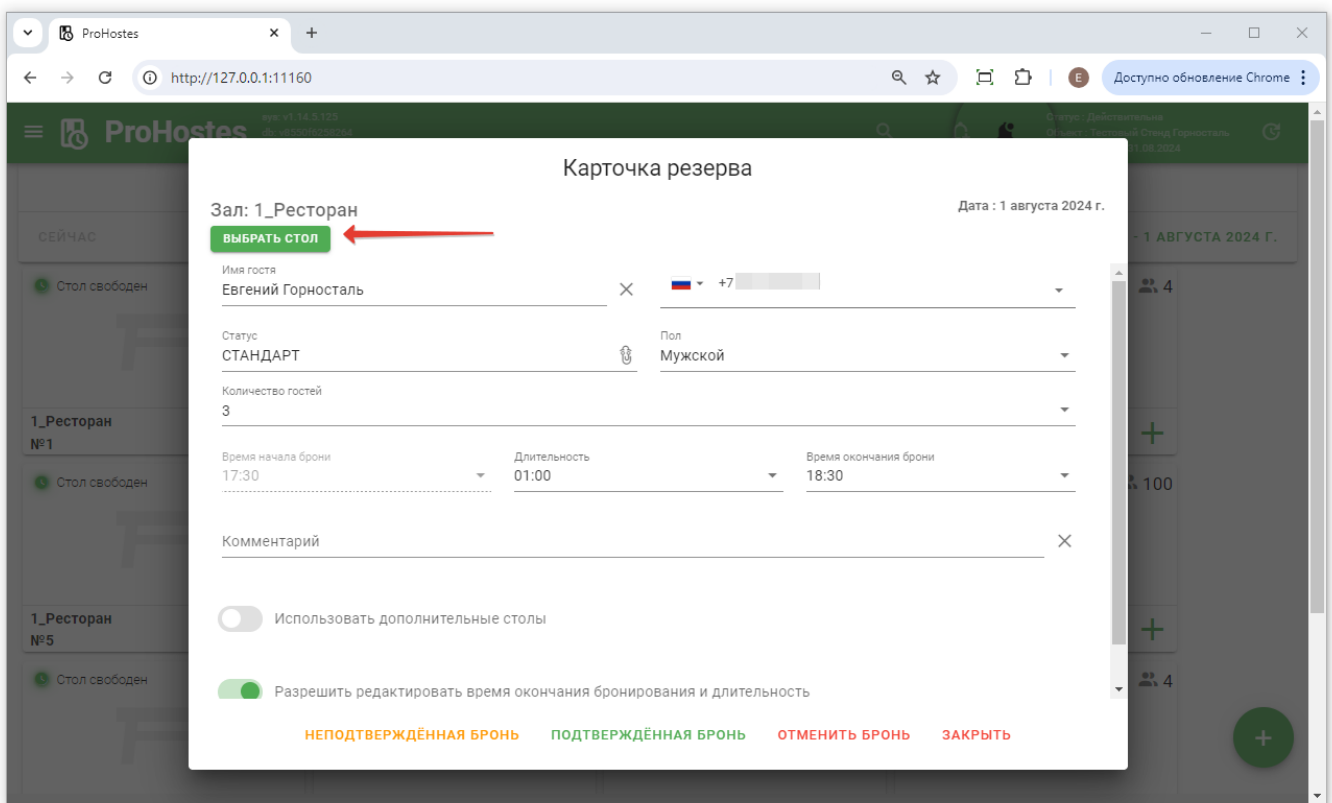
ProHostes
http://127.0.0.1:11160
Доступно обновление Chrome
E

ProHostes
СЕЙЧАС
- 1 АВГУСТА 2024 Г.
Стол свободен
1_Ресторан
№1
Стол свободен
1_Ресторан
№5
Стол свободен
4
100
4

Карточка резерва
Зал: 1_Ресторан
Дата : 1 августа 2024 г.
ВЫБРАТЬ СТОЛ
Имя гостя
Евгений Горносталь
+7
Статус
СТАНДАРТ
Пол
Мужской
Количество гостей
3
Время начала брони
17:30
Длительность
01:00
Время окончания брони
18:30
Комментарий
Использовать дополнительные столы
Разрешить редактировать время окончания бронирования и длительность
НЕПОДТВЕРЖДЁННАЯ БРОНЬ
ПОДТВЕРЖДЁННАЯ БРОНЬ
ОТМЕНИТЬ БРОНЬ
ЗАКРЫТЬ